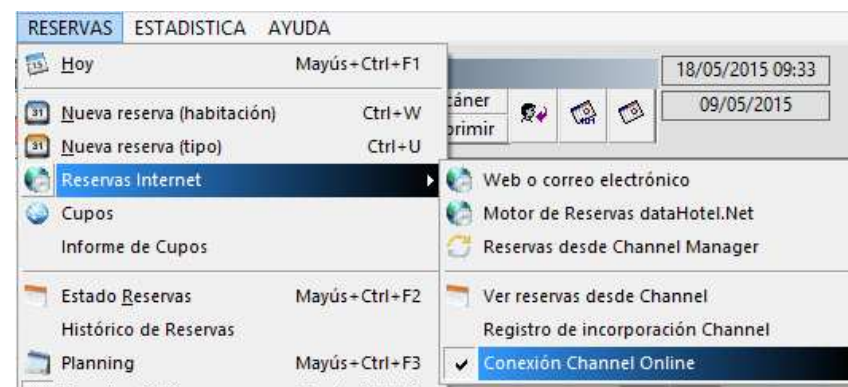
RESERVAS ESTADISTICA AYUDA

15 Hoy Mayús+Ctrl+F1

31 Nueva reserva (habitación) Ctrl+W

31 Nueva reserva (tipo) Ctrl+U

Reservas Internet

Cupos

Informe de Cupos

Estado Reservas Mayús+Ctrl+F2

Histórico de Reservas

Planning Mayús+Ctrl+F3

cáner

primir

18/05/2015 09:33

09/05/2015

Web o correo electrónico

Motor de Reservas dataHotel.Net

Reservas desde Channel Manager

Ver reservas desde Channel

Registro de incorporación Channel

✔ Conexión Channel Online